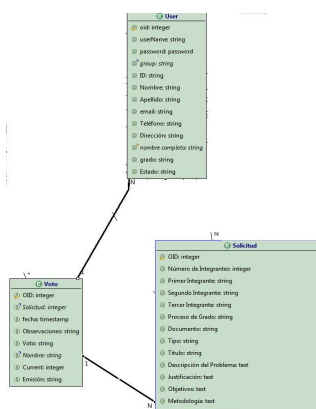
User
oid: integer
userName: string
password: password
group: string
ID: string
Nombre: string
Apellido: string
email: string
Teléfono: string
Dirección: string
nombre completo: string
grado: string
Estado: string

N

1

N

1

Voto
OID: integer
Solicitud: integer
fecha: timestamp
Observaciones: string
Voto: string
Nombre: string
Current: integer
Emisión: string

1

N

Solicitud
OID: integer
Número de Integrantes: integer
Primer Integrante: string
Segundo Integrante: string
Tercer Integrante: string
Proceso de Grado: string
Documento: string
Tipo: string
Título: string
Descripción del Problema: text
Justificación: text
Objetivos: text
Metodología: text